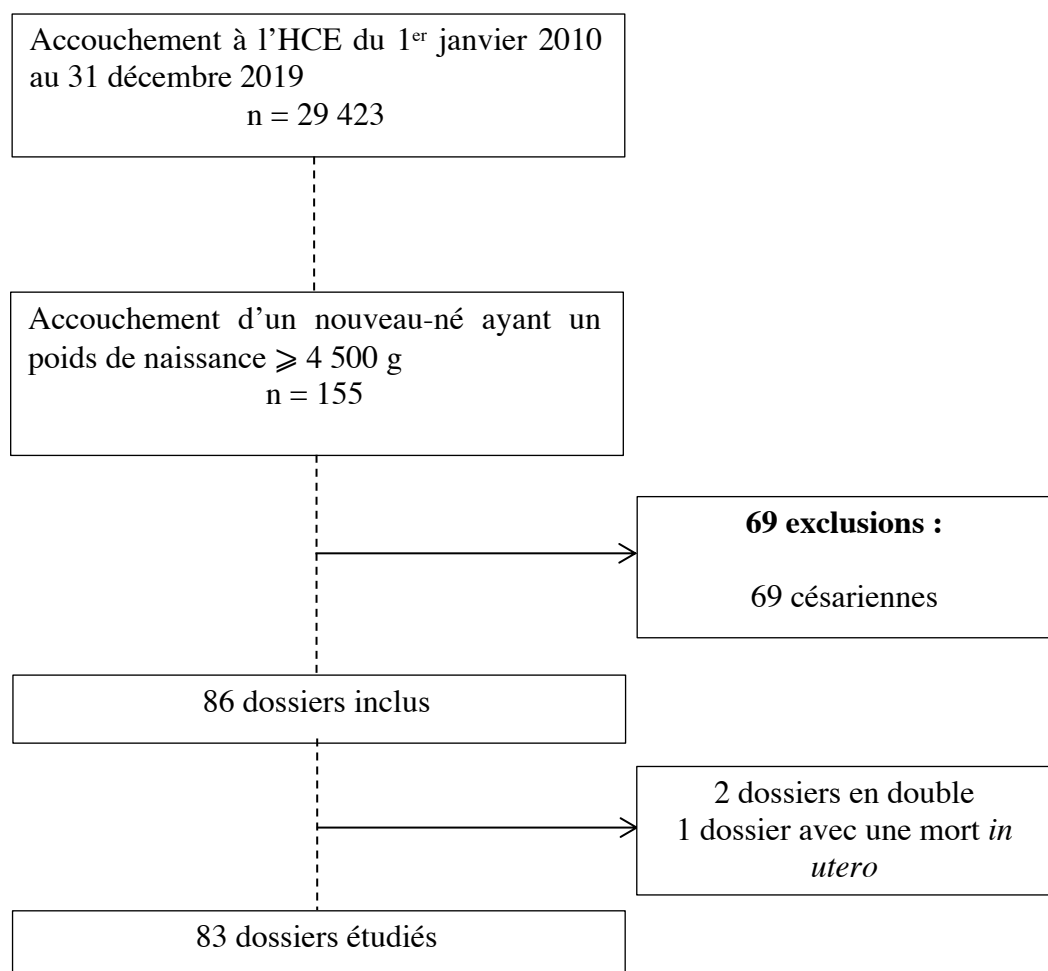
Accouchement à l'HCE du 1$^{er}$ janvier 2010 au 31 décembre 2019
n = 29 423

Accouchement d'un nouveau-né ayant un poids de naissance $\geqslant$ 4 500 g
n = 155

**69 exclusions :**

69 césariennes

86 dossiers inclus

2 dossiers en double
1 dossier avec une mort *in utero*

83 dossiers étudiés